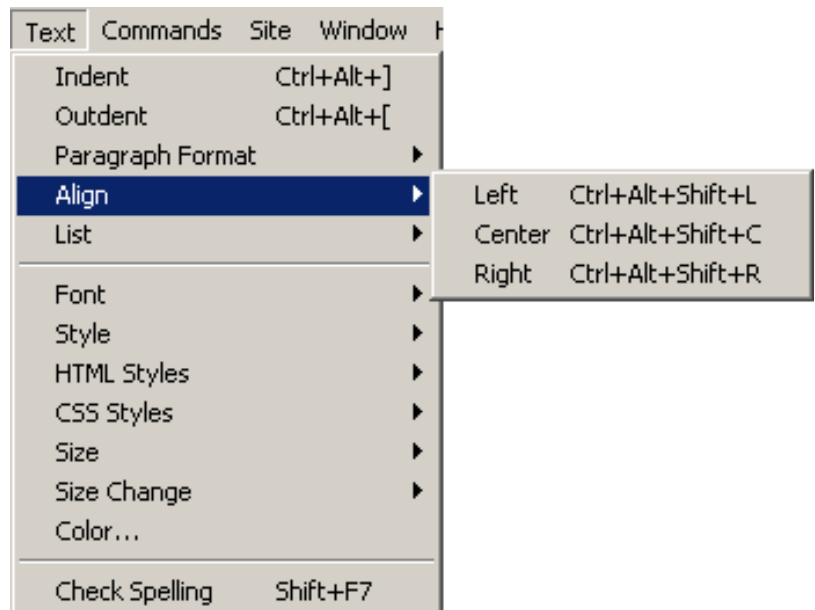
Text Commands Site Window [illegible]

Indent Ctrl+Alt+]
Outdent Ctrl+Alt+[
Paragraph Format
Align
List

Left Ctrl+Alt+Shift+L
Center Ctrl+Alt+Shift+C
Right Ctrl+Alt+Shift+R

Font
Style
HTML Styles
CSS Styles
Size
Size Change
Color...

Check Spelling Shift+F7